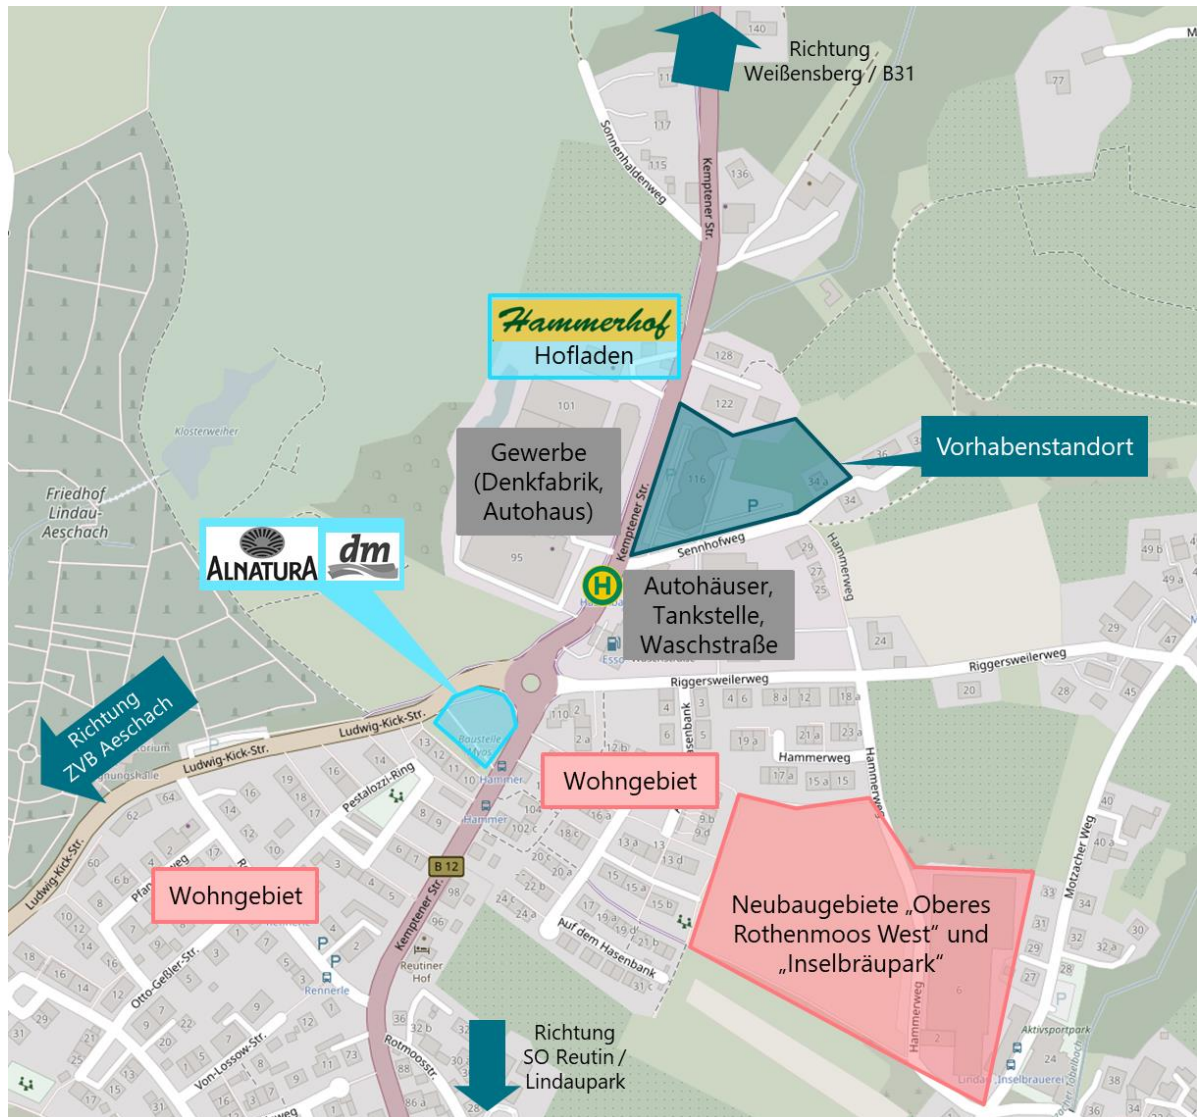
Richtung
Weißensberg / B31

Hammerhof
Hofladen

Vorhabenstandort

Gewerbe
(Denkfabrik,
Autohaus)

ALNATURA dm

Autohäuser,
Tankstelle,
Waschstraße

Richtung
ZVB Aeschach

Wohngebiet

Wohngebiet

Neubaugebiete „Oberes Rothenmoos West“ und „Inselbräupark“

Richtung
SO Reutin /
Lindaupark

Friedhof
Lindau-
Aeschach

Klosterweiher

Kemptener Str.
Sonnenhaldenweg
Sennhofweg
Hammerweg
Riggersweilerweg
Ludwig-Kick-Str.
Pestalozzi-Ring
Otto-Geßler-Str.
Von-Lossow-Str.
Rotmoosstr.
Auf dem Hasenbank
Motzacher Weg
B 12
Reutiner Hof
Rennerle
Hammer
Esso
Aktivsportpark
Inselbrauerei
Baustelle Myos

140
117
115
136
128
122
101
116
95
36
34
29
27
25
24
20
28
45
47
49 b
49 a
77
110
4
6
8 a
12
18 a
19 a
21 a
23 a
17 a
15 a
15
40
40 a
33
34
31
32
32 a
30
29
27
28
24
38
36
104
102 c
18 c
16 a
13 a
13
13 d
15
15 a
15 b
17
19
19 d
21 b
20 c
20 a
22 b
24 c
24 a
9 b
9 d
13
12
11
10
19
18
16
17
14
9
8
7
6
5
4
3
2
1
62
60
64
10
12
14
16
18
20
21
22
23
25
29
31
36
32 b
32
30
88
86 a
98
6
P
H